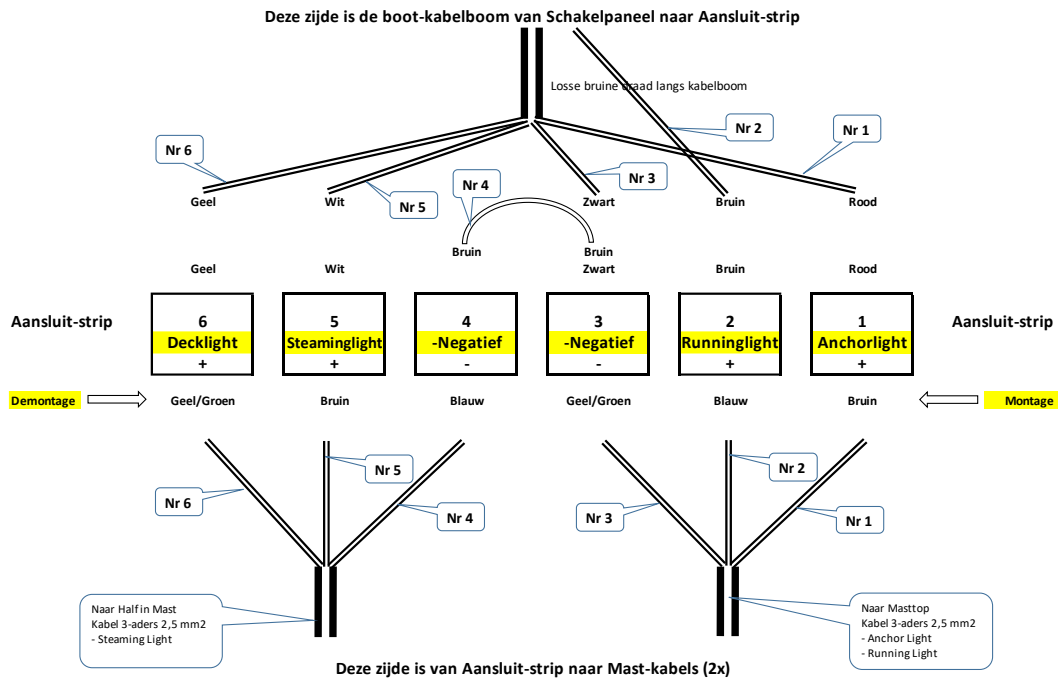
Deze zijde is de boot-kabelboom van Schakelpaneel naar Aansluit-strip

Losse bruine draad langs kabelboom

Nr 6

Nr 2

Nr 1

Nr 4

Nr 3

Nr 5

Geel

Wit

Zwart

Bruin

Rood

Bruin

Bruin

Geel

Wit

Zwart

Bruin

Rood

Aansluit-strip

| 6 Decklight + | 5 Steaminglight + | 4 -Negatief - | 3 -Negatief - | 2 Runninglight + | 1 Anchorlight + |
|---|---|---|---|---|---|

Aansluit-strip

Demontage

Geel/Groen

Bruin

Blauw

Geel/Groen

Blauw

Bruin

Montage

Nr 5

Nr 2

Nr 6

Nr 4

Nr 3

Nr 1

Naar Half in Mast
Kabel 3-aders 2,5 mm2
- Steaming Light

Naar Masttop
Kabel 3-aders 2,5 mm2
- Anchor Light
- Running Light

Deze zijde is van Aansluit-strip naar Mast-kabels (2x)